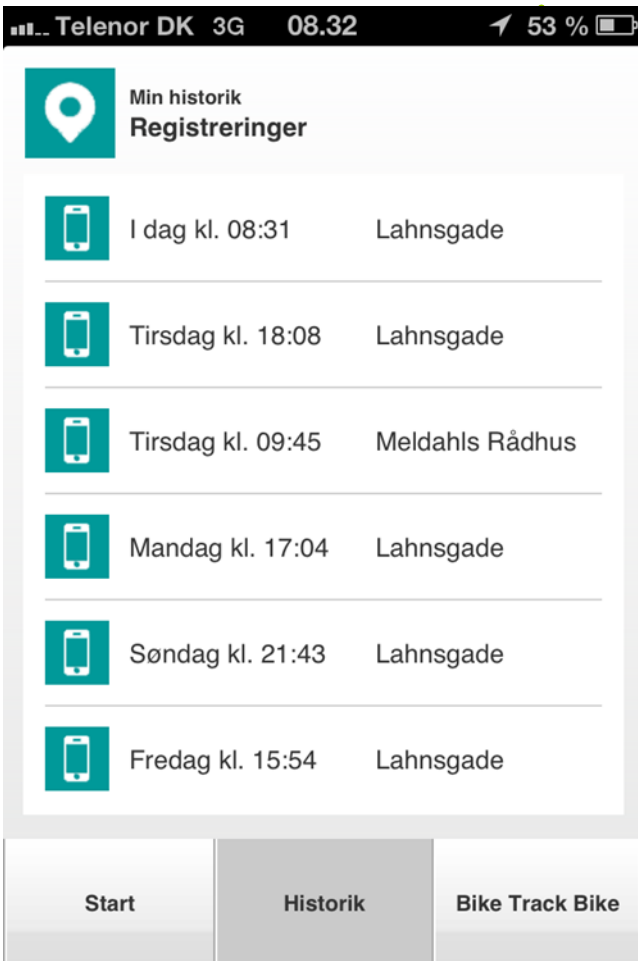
Telenor DK 3G 08.32 53 %

Min historik
Registreringer

| | |
|---|---|
| I dag kl. 08:31 | Lahnsgade |
| Tirsdag kl. 18:08 | Lahnsgade |
| Tirsdag kl. 09:45 | Meldahls Rådhus |
| Mandag kl. 17:04 | Lahnsgade |
| Søndag kl. 21:43 | Lahnsgade |
| Fredag kl. 15:54 | Lahnsgade |

Start
Historik
Bike Track Bike